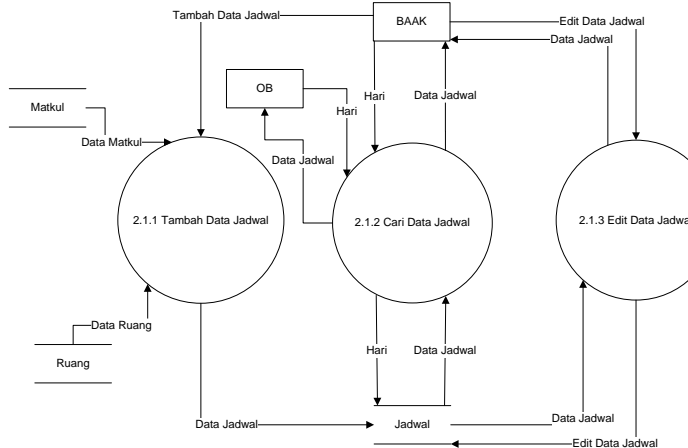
Tambah Data Jadwal
BAAK
Edit Data Jadwal
Data Jadwal
OB
Hari
Data Jadwal
Hari
Matkul
Data Matkul
Data Jadwal
2.1.1 Tambah Data Jadwal
2.1.2 Cari Data Jadwal
2.1.3 Edit Data Jadwa
Data Ruang
Ruang
Hari
Data Jadwal
Data Jadwal
Jadwal
Data Jadwal
Edit Data Jadwal